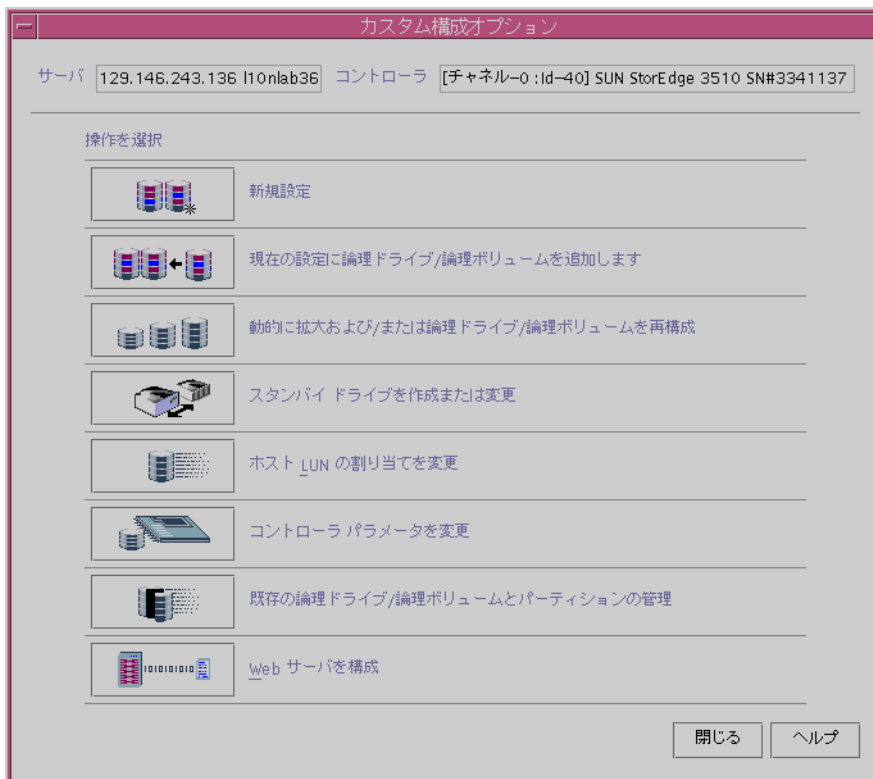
カスタム構成オプション

サーバ 129.146.243.136 l10nlab36 コントローラ [チャネル-0 : Id-40] SUN StorEdge 3510 SN#3341137

操作を選択

新規設定

現在の設定に論理ドライブ/論理ボリュームを追加します

動的に拡大および/または論理ドライブ/論理ボリュームを再構成

スタンバイ ドライブを作成または変更

ホスト LUN の割り当てを変更

コントローラ パラメータを変更

既存の論理ドライブ/論理ボリュームとパーティションの管理

Web サーバを構成

閉じる ヘルプ